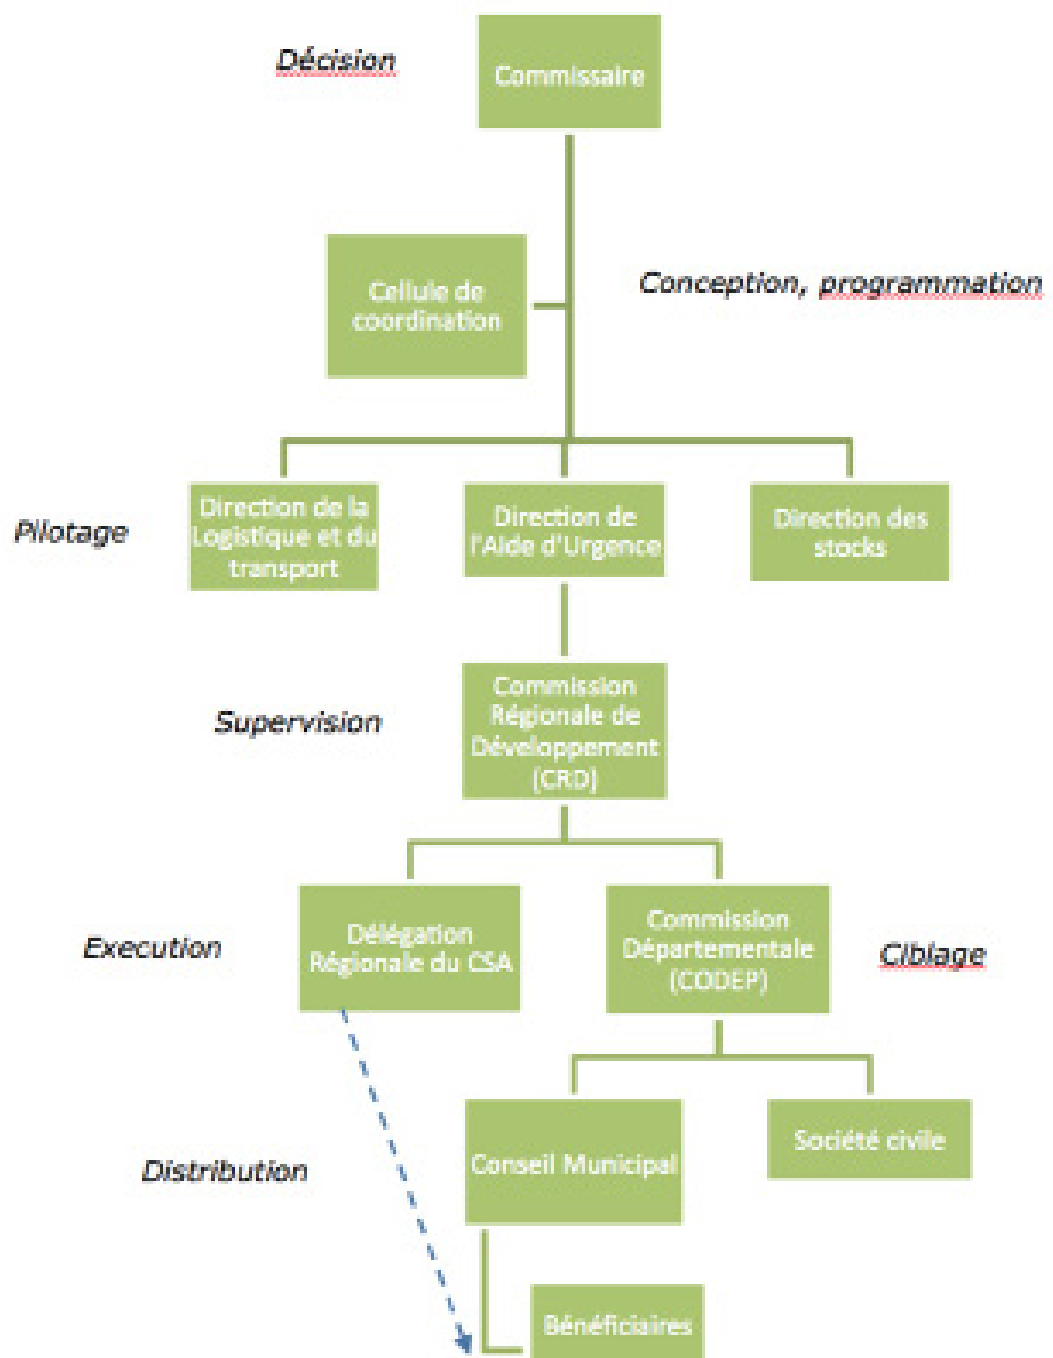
Décision

Commissaire

Cellule de coordination

Conception, programmation

Pilotage

Direction de la Logistique et du transport

Direction de l'Aide d'Urgence

Direction des stocks

Supervision

Commission Régionale de Développement (CRD)

Execution

Délégation Régionale du CSA

Commission Départementale (CODEP)

Ciblage

Distribution

Conseil Municipal

Société civile

Bénéficiaires